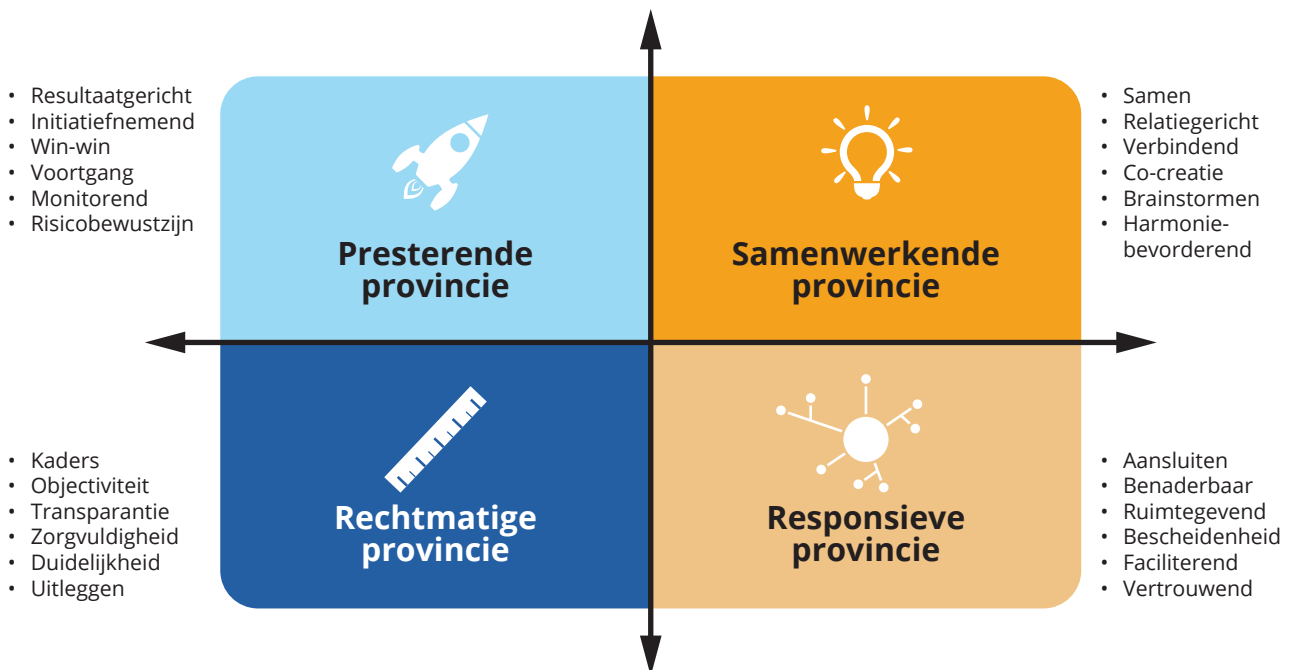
- Resultaatgericht
- Initiatiefnemend
- Win-win
- Voortgang
- Monitorend
- Risicobewustzijn

Presterende provincie

Samenwerkende provincie

- Samen
- Relatiegericht
- Verbindend
- Co-creatie
- Brainstormen
- Harmoniebevorderend

- Kaders
- Objectiviteit
- Transparantie
- Zorgvuldigheid
- Duidelijkheid
- Uitleggen

Rechtmatige provincie

Responsieve provincie

- Aansluiten
- Benaderbaar
- Ruimtegevend
- Bescheidenheid
- Faciliterend
- Vertrouwend